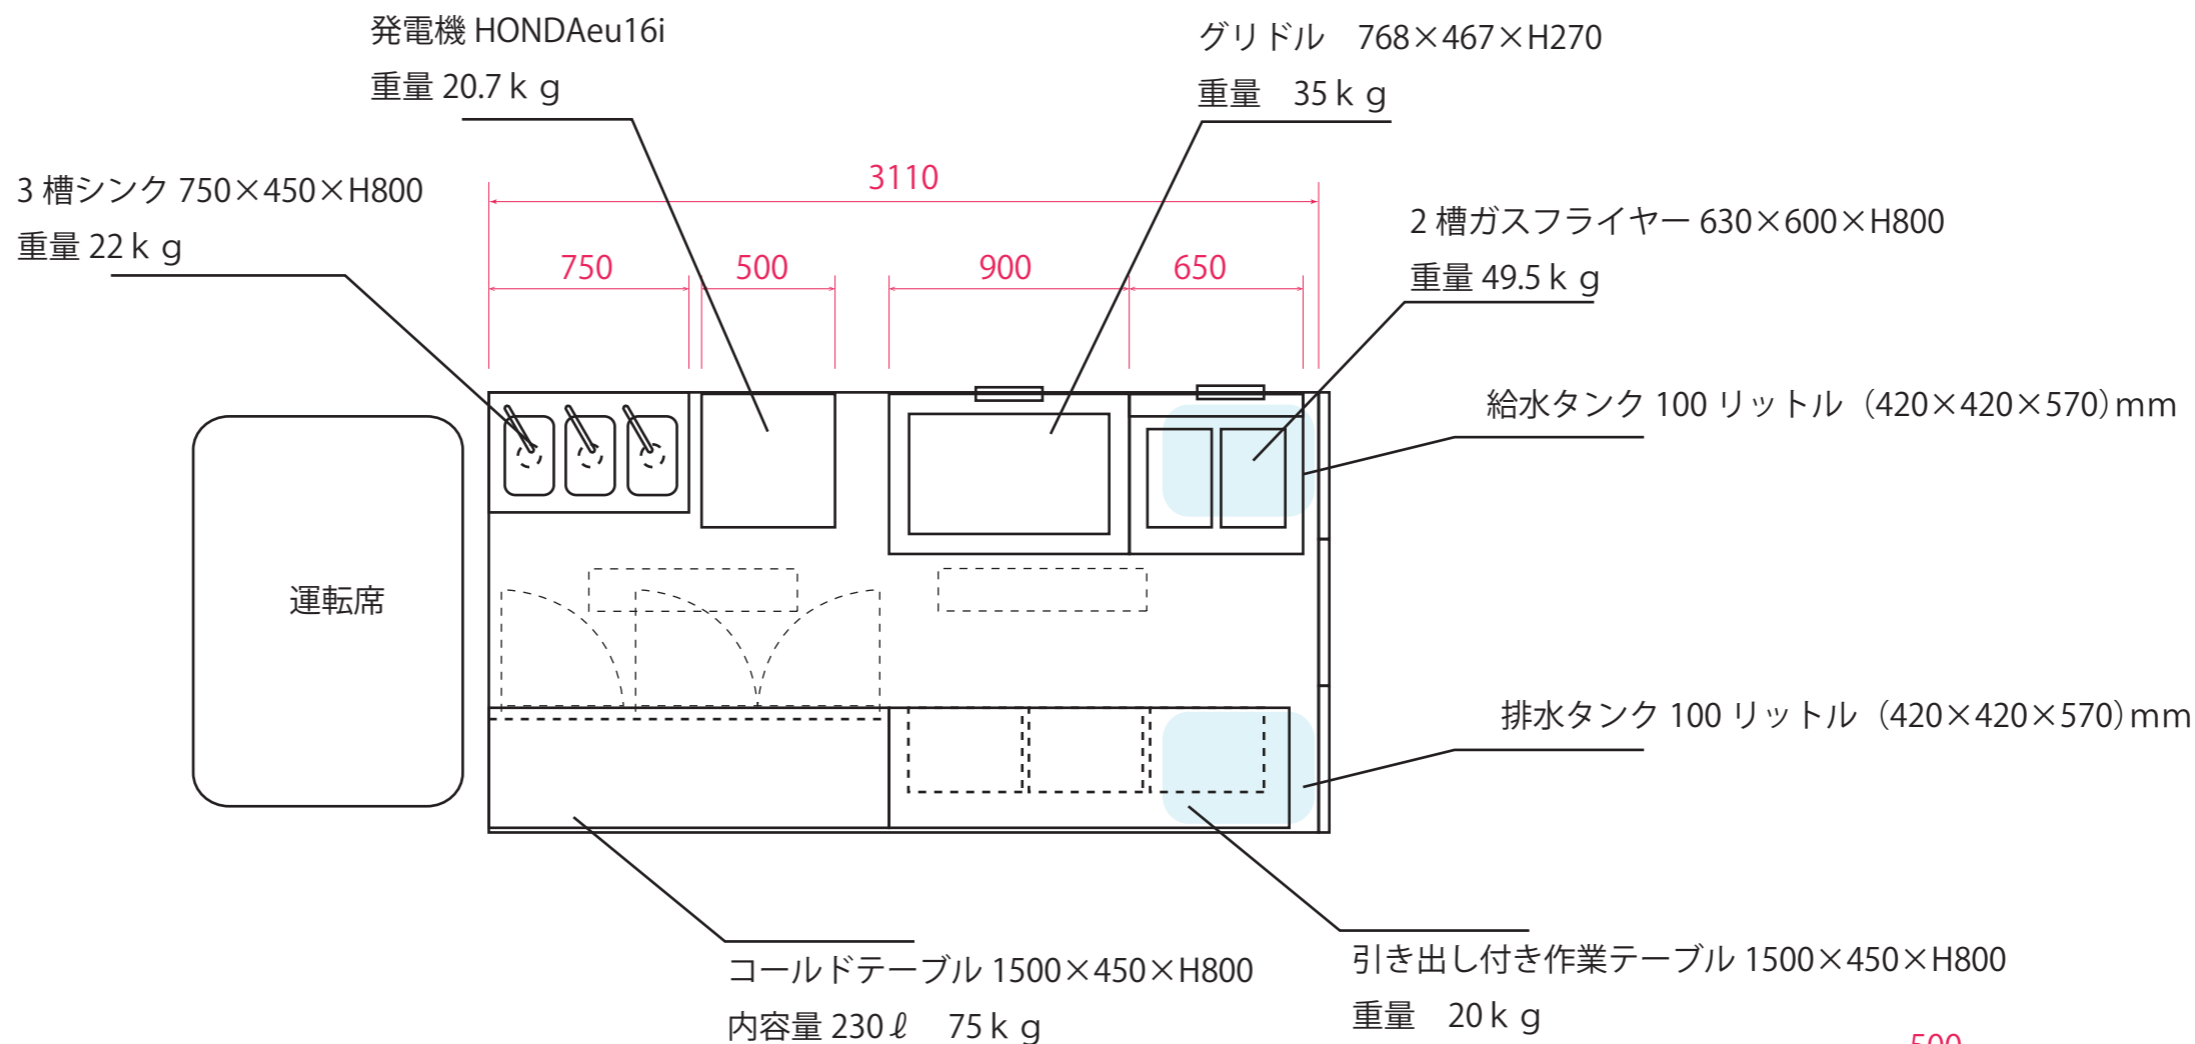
発電機 HONDAeu16i
重量 20.7 k g

グリドル　768×467×H270
重量　35 k g

3 槽シンク 750×450×H800
重量 22 k g

3110

750　500　900　650

2 槽ガスフライヤー 630×600×H800
重量 49.5 k g

給水タンク 100 リットル（420×420×570）mm

運転席

排水タンク 100 リットル（420×420×570）mm

コールドテーブル 1500×450×H800
内容量 230 ℓ　75 k g

引き出し付き作業テーブル 1500×450×H800
重量　20 k g

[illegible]